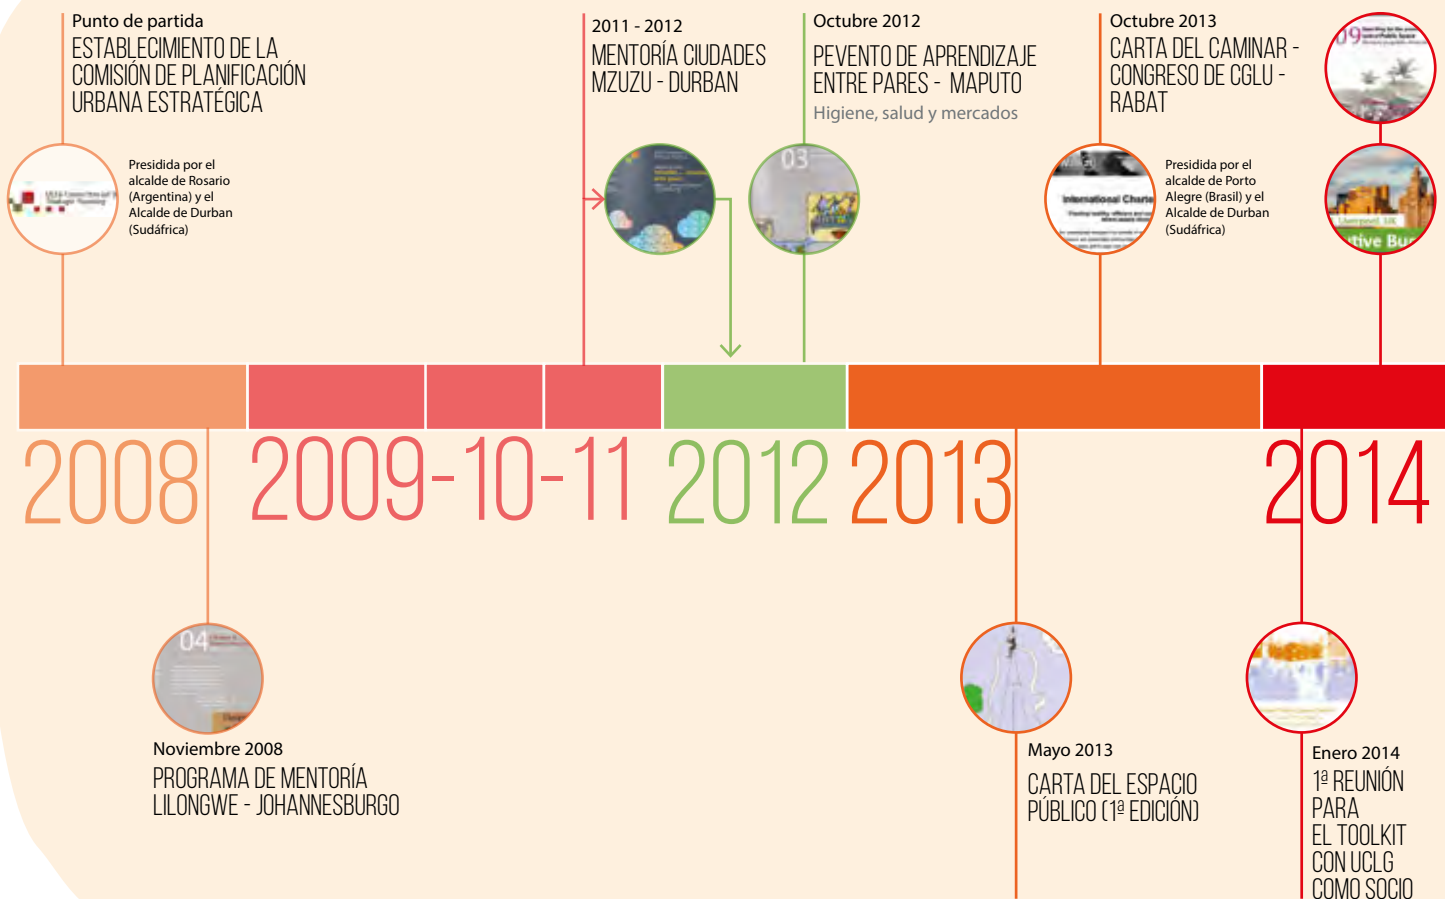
Punto de partida
ESTABLECIMIENTO DE LA COMISIÓN DE PLANIFICACIÓN URBANA ESTRATÉGICA

Presidida por el alcalde de Rosario (Argentina) y el Alcalde de Durban (Sudáfrica)

2011 - 2012
MENTORÍA CIUDADES MZUZU - DURBAN

Octubre 2012
PEVENTO DE APRENDIZAJE ENTRE PARES - MAPUTO
Higiene, salud y mercados

03

Octubre 2013
CARTA DEL CAMINAR - CONGRESO DE CGLU - RABAT

Presidida por el alcalde de Porto Alegre (Brasil) y el Alcalde de Durban (Sudáfrica)

International Charte

09

Liverpool, UK
tive Bu

2008 2009-10-11 2012 2013 2014

04

Noviembre 2008
PROGRAMA DE MENTORÍA LILONGWE - JOHANNESBURGO

Mayo 2013
CARTA DEL ESPACIO PÚBLICO (1ª EDICIÓN)

Enero 2014
1ª REUNIÓN PARA EL TOOLKIT CON UCLG COMO SOCIO